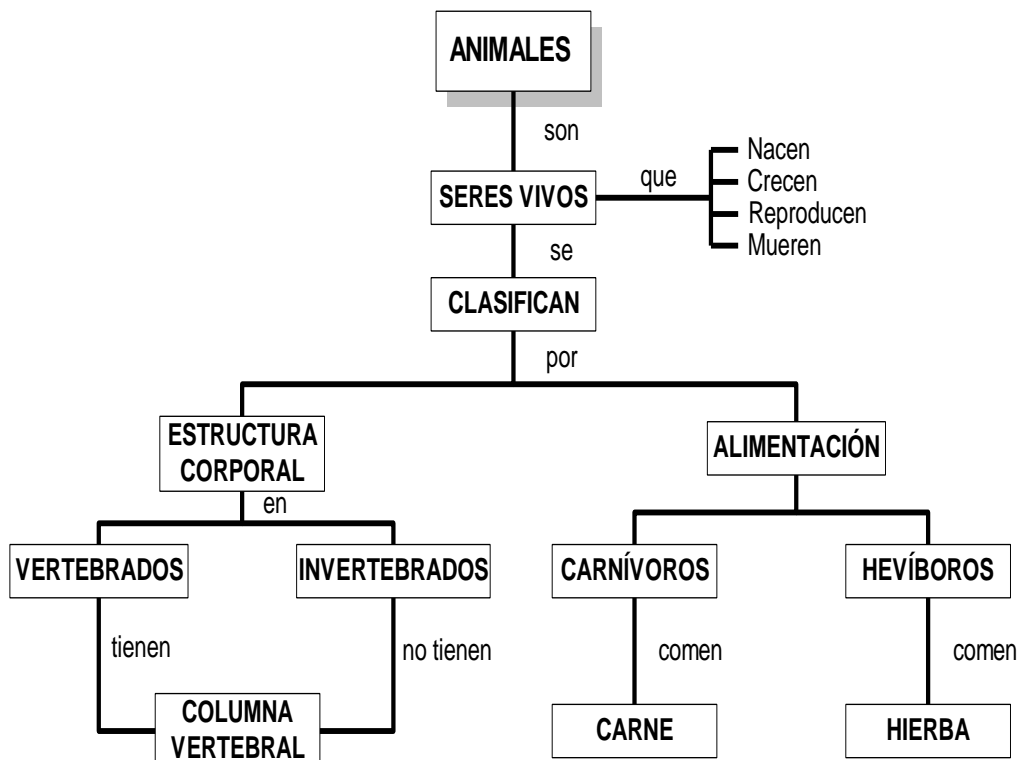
ANIMALES

son

SERES VIVOS

que

Nacen
Crecen
Reproducen
Mueren

se

CLASIFICAN

por

ESTRUCTURA CORPORAL

en

VERTEBRADOS

INVERTEBRADOS

tienen

no tienen

COLUMNA VERTEBRAL

ALIMENTACIÓN

CARNÍVOROS

comen

CARNE

HEVÍBOROS

comen

HIERBA